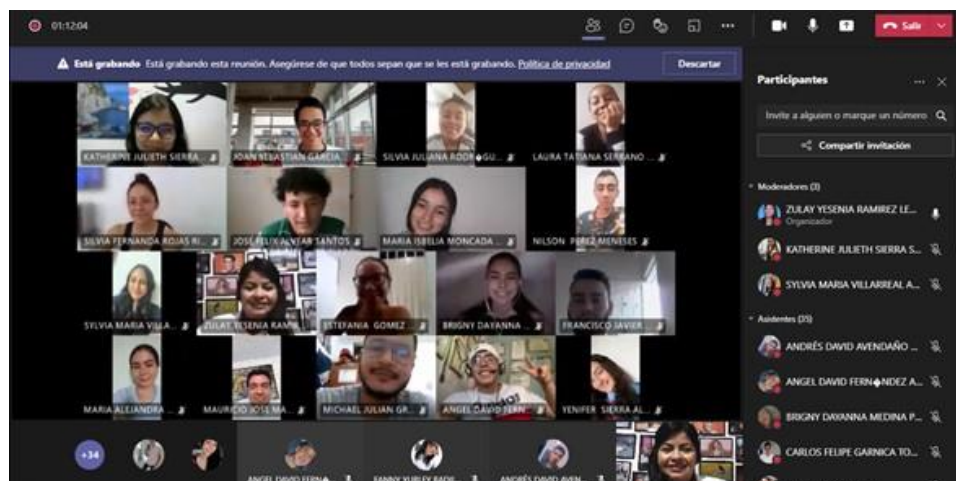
01:12:04

Salir

Está grabando Está grabando esta reunión. Asegúrese de que todos sepan que se les está grabando. Política de privacidad

Descartar

KATHERINE JULIETH SIERRA ...

JOAN SEBASTIAN GARCIA ...

SILVIA JULIANA RODR◆GU...

LAURA TATIANA SERRANO ...

SILVIA FERNANDA ROJAS R...

JOSE FELIX ALVEAR SANTOS

MARIA ISBELIA MONCADA ...

NILSON PEREZ MENESES

SYLVIA MARIA VILLA...

ZULAY YESENIA RAMI...

ESTEFANIA GOMEZ ...

BRIGNY DAYANNA ...

FRANCISCO JAVIER ...

MARIA ALEJANDRA ...

MAURICIO JOSE MA...

MICHAEL JULIAN GR...

ANGEL DAVID FERN...

YENIFER SIERRA AL...

+34

ANGEL DAVID FERN◆...

FANNY YURLEY RAD...

ANDRES DAVID AVEN...

Participantes

Invite a alguien o marque un número

Compartir invitación

Moderadores (3)

ZULAY YESENIA RAMIREZ LE...
Organizador

KATHERINE JULIETH SIERRA S...

SYLVIA MARIA VILLARREAL A...

Asistentes (35)

ANDRÉS DAVID AVENDAÑO ...

ANGEL DAVID FERN◆NDEZ A...

BRIGNY DAYANNA MEDINA P...

CARLOS FELIPE GARNICA TO...